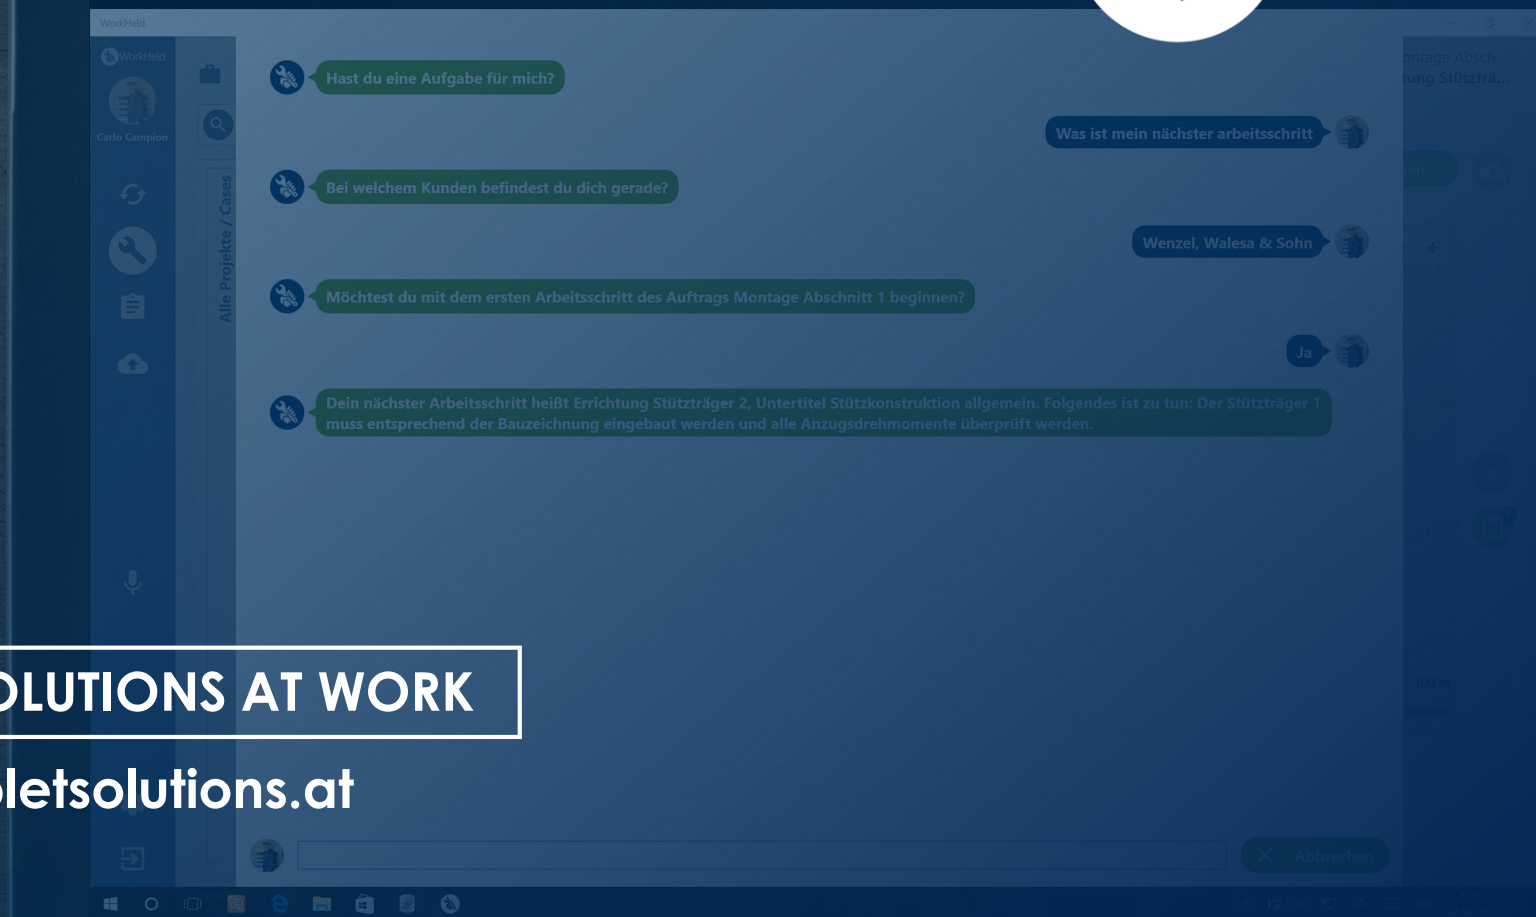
WorkHeld

WorkHeld

Carlo Campion

Alle Projekte / Cases

Hast du eine Aufgabe für mich?

Was ist mein nächster arbeitsschritt

Bei welchem Kunden befindest du dich gerade?

Wenzel, Walesa & Sohn

Möchtest du mit dem ersten Arbeitsschritt des Auftrags Montage Abschnitt 1 beginnen?

Ja

Dein nächster Arbeitsschritt heißt Errichtung Stützträger 2, Untertitel Stützkonstruktion allgemein. Folgendes ist zu tun: Der Stützträger 1 muss entsprechend der Bauzeichnung eingebaut werden und alle Anzugsdrehmomente überprüft werden.

ontage Absch...
tung Stützträ...

100 m

Abbrechen

OLUTIONS AT WORK

letsolutions.at